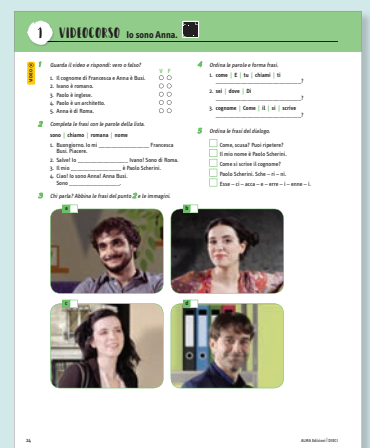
1 VIDEOCORSO Io sono Anna.

VIDEO

1 Guarda il video e rispondi: vero o falso?

| | V | F |
|---|---|---|
| 1. Il cognome di Francesca e Anna è Busi. | ○ | ○ |
| 2. Ivano è romano. | ○ | ○ |
| 3. Paolo è inglese. | ○ | ○ |
| 4. Paolo è un architetto. | ○ | ○ |
| 5. Anna è di Roma. | ○ | ○ |

2 Completa le frasi con le parole della lista.

sono | chiamo | romana | nome

1. Buongiorno. Io mi ________________ Francesca Busi. Piacere.
2. Salve! Io ________________ Ivano! Sono di Roma.
3. Il mio ________________ è Paolo Scherini.
4. Ciao! Io sono Anna! Anna Busi. Sono ________________.

3 Chi parla? Abbina le frasi del punto 2 e le immagini.

a b c d

4 Ordina le parole e forma frasi.

1. come | E | tu | chiami | ti
________________?
2. sei | dove | Di
________________?
3. cognome | Come | il | si | scrive
________________?

5 Ordina le frasi del dialogo.

☐ Come, scusa? Puoi ripetere?
☐ Il mio nome è Paolo Scherini.
☐ Come si scrive il cognome?
☐ Paolo Scherini. Sche – ri – ni.
☐ Esse – ci – acca – e – erre – i – enne – i.

24

ALMA Edizioni | DIECI